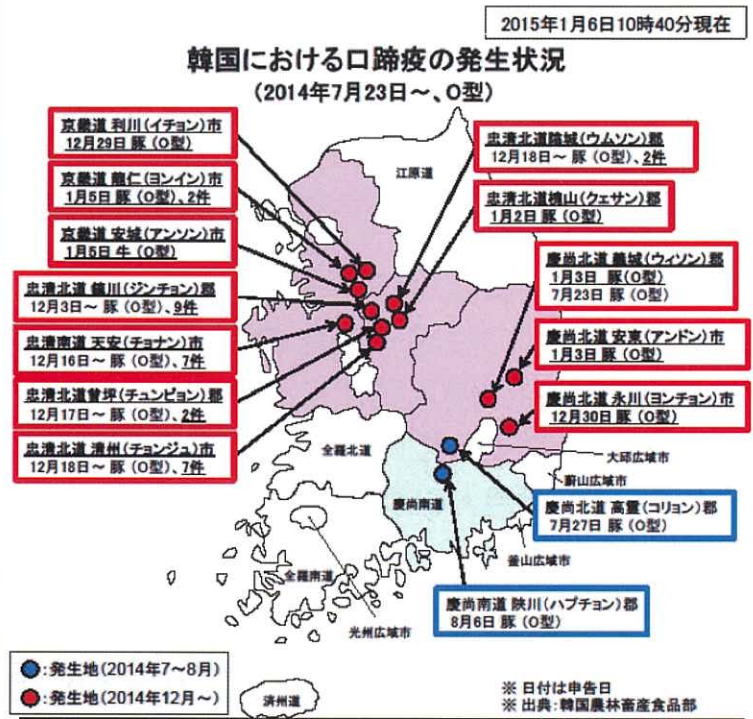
2015年1月6日10時40分現在

韓国における口蹄疫の発生状況
（2014年7月23日～、O型）

京畿道 利川（イチョン）市
12月29日 豚（O型）

京畿道 龍仁（ヨンイン）市
1月5日 豚（O型）、2件

京畿道 安城（アンソン）市
1月5日 牛（O型）

忠清北道 鎮川（ジンチョン）郡
12月3日～ 豚（O型）、9件

忠清南道 天安（チョナン）市
12月16日～ 豚（O型）、7件

忠清北道曽坪（チュンピョン）郡
12月17日～ 豚（O型）、2件

忠清北道 清州（チョンジュ）市
12月18日～ 豚（O型）、7件

忠清北道陰城（ウムソン）郡
12月18日～ 豚（O型）、2件

忠清北道槐山（クェサン）郡
1月2日 豚（O型）

慶尚北道 義城（ウィソン）郡
1月3日 豚（O型）
7月23日 豚（O型）

慶尚北道 安東（アンドン）市
1月3日 豚（O型）

慶尚北道 永川（ヨンチョン）市
12月30日 豚（O型）

江原道

全羅北道

慶尚南道

全羅南道

光州広域市

大邱広域市

蔚山広域市

釜山広域市

慶尚北道 高霊（コリョン）郡
7月27日 豚（O型）

慶尚南道 陜川（ハプチョン）郡
8月6日 豚（O型）

済州道

：発生地（2014年7～8月）
：発生地（2014年12月～）

※ 日付は申告日
※ 出典：韓国農林畜産食品部